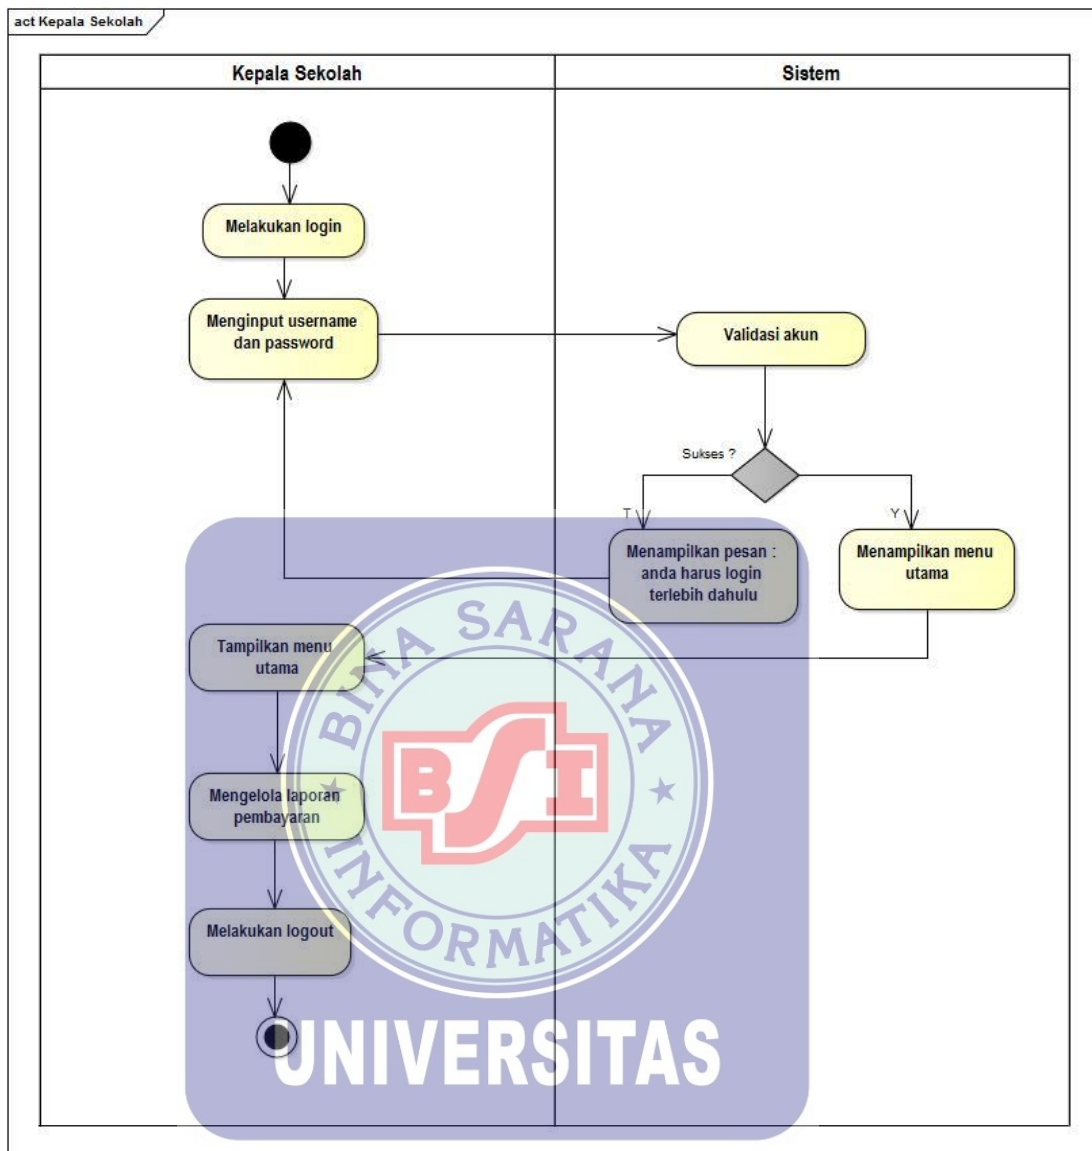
act Kepala Sekolah

| Kepala Sekolah | Sistem |
|---|---|

Melakukan login

Menginput username dan password

Validasi akun

Sukses ?

T

Y

Menampilkan pesan : anda harus login terlebih dahulu

Menampilkan menu utama

Tampilkan menu utama

Mengelola laporan pembayaran

Melakukan logout

BINA SARANA INFORMATIKA

BSI

UNIVERSITAS